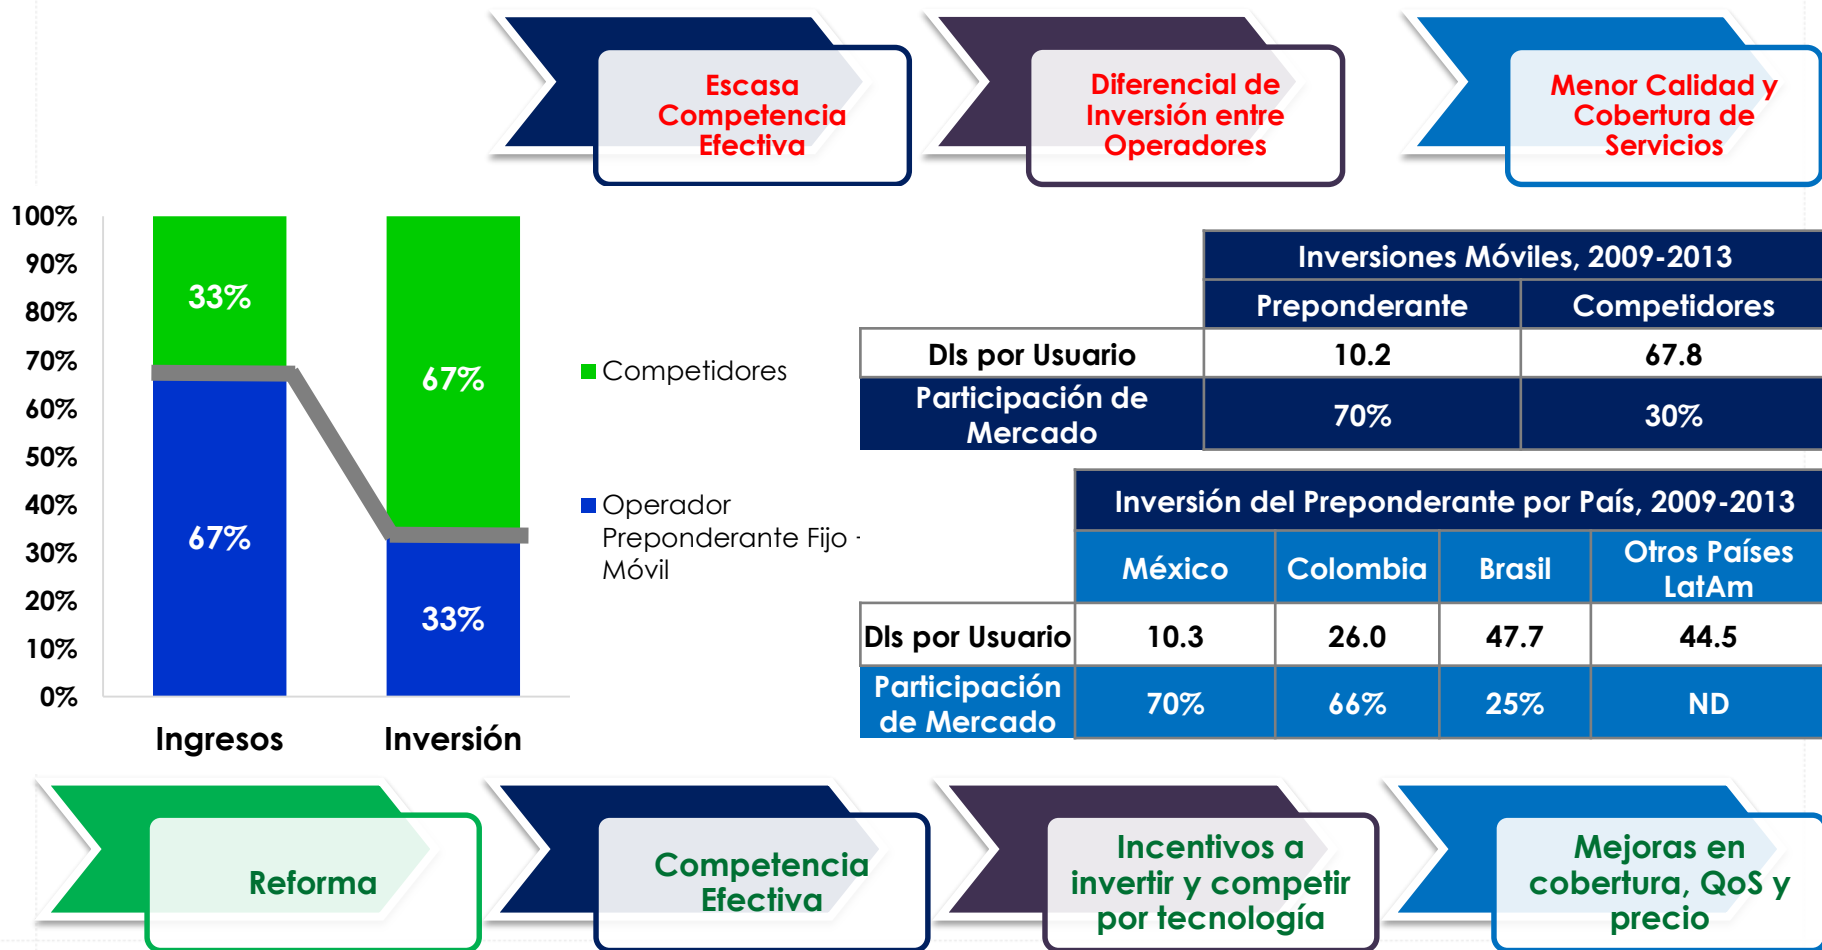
Escasa Competencia Efectiva

Diferencial de Inversión entre Operadores

Menor Calidad y Cobertura de Servicios

100%
90%
80%
70%
60%
50%
40%
30%
20%
10%
0%

33%
67%
67%
33%

Ingresos
Inversión

Competidores
Operador Preponderante Fijo - Móvil

| | Inversiones Móviles, 2009-2013 | |
|---|---|---|
| | Preponderante | Competidores |
| Dls por Usuario | 10.2 | 67.8 |
| Participación de Mercado | 70% | 30% |

| | Inversión del Preponderante por País, 2009-2013 | | | |
|---|---|---|---|---|
| | México | Colombia | Brasil | Otros Países LatAm |
| Dls por Usuario | 10.3 | 26.0 | 47.7 | 44.5 |
| Participación de Mercado | 70% | 66% | 25% | ND |

Reforma

Competencia Efectiva

Incentivos a invertir y competir por tecnología

Mejoras en cobertura, QoS y precio